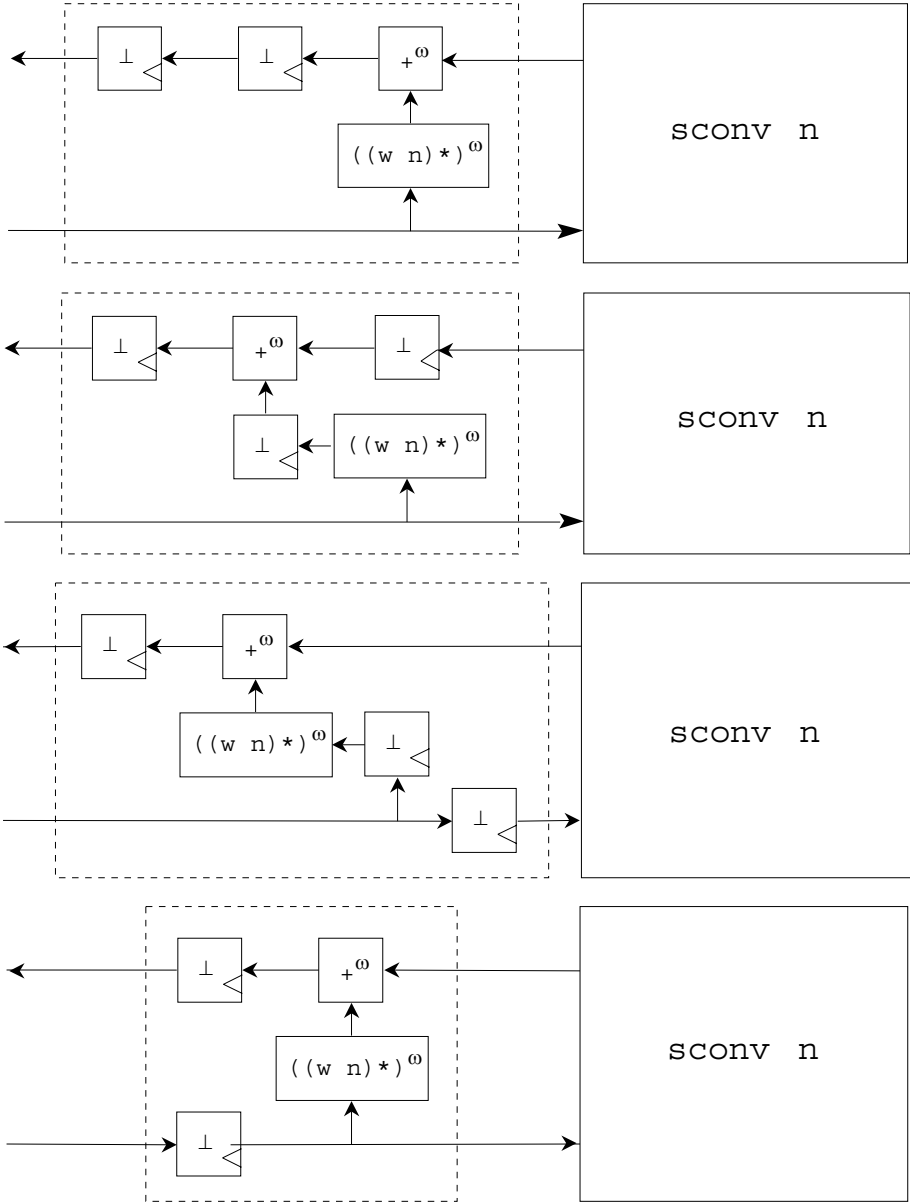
$\perp$ $\perp$ $+^{\omega}$

$((w\ n)*)^{\omega}$

sconv n

$\perp$ $+^{\omega}$ $\perp$

$\perp$ $((w\ n)*)^{\omega}$

sconv n

$\perp$ $+^{\omega}$

$((w\ n)*)^{\omega}$ $\perp$

$\perp$

sconv n

$\perp$ $+^{\omega}$

$((w\ n)*)^{\omega}$

$\perp$

sconv n